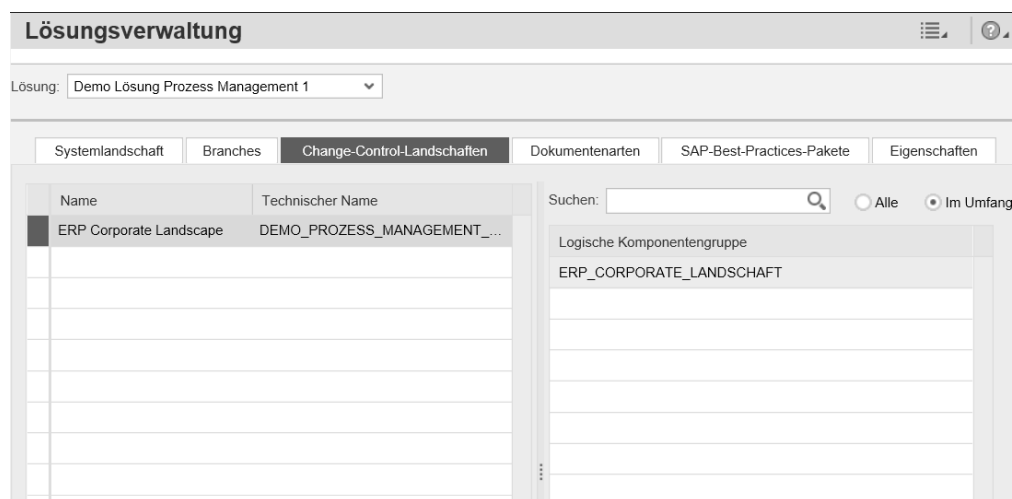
Lösungsverwaltung

Lösung: Demo Lösung Prozess Management 1

Systemlandschaft | Branches | Change-Control-Landschaften | Dokumentenarten | SAP-Best-Practices-Pakete | Eigenschaften

| Name | Technischer Name |
|---|---|
| ERP Corporate Landscape | DEMO_PROZESS_MANAGEMENT_... |

Suchen: Alle Im Umfang

| Logische Komponentengruppe |
|---|
| ERP_CORPORATE_LANDSCHAFT |